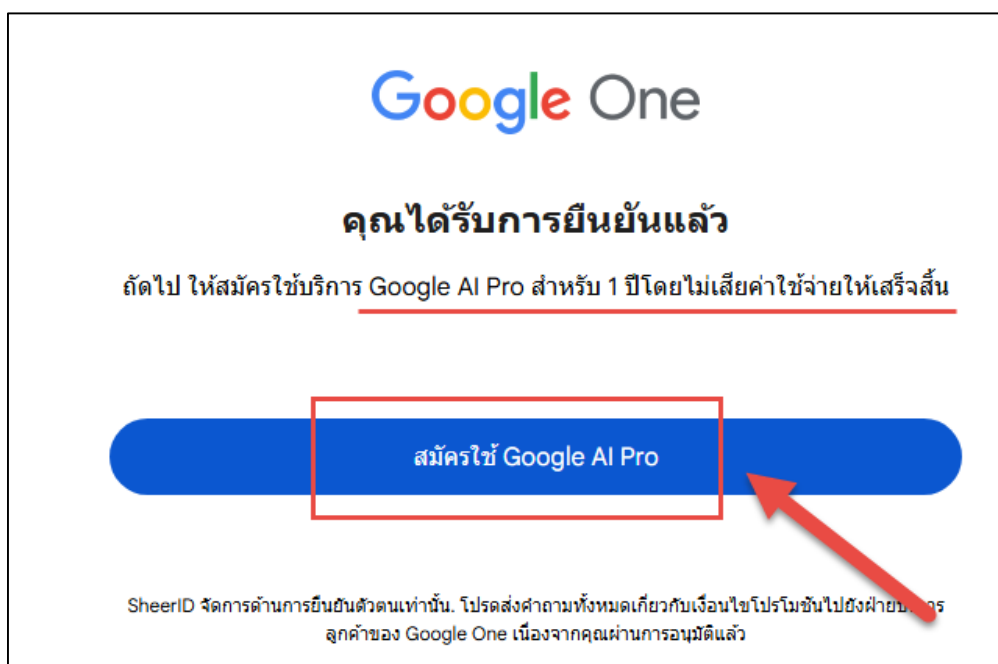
Google One

คุณได้รับการยืนยันแล้ว

ถัดไป ให้สมัครใช้บริการ Google AI Pro สำหรับ 1 ปีโดยไม่เสียค่าใช้จ่ายให้เสร็จสิ้น

สมัครใช้ Google AI Pro

SheerID จัดการด้านการยืนยันตัวตนเท่านั้น. โปรดส่งคำถามทั้งหมดเกี่ยวกับเงื่อนไขโปรโมชันไปยังฝ่ายบ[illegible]การลูกค้าของ Google One เนื่องจากคุณผ่านการอนุมัติแล้ว